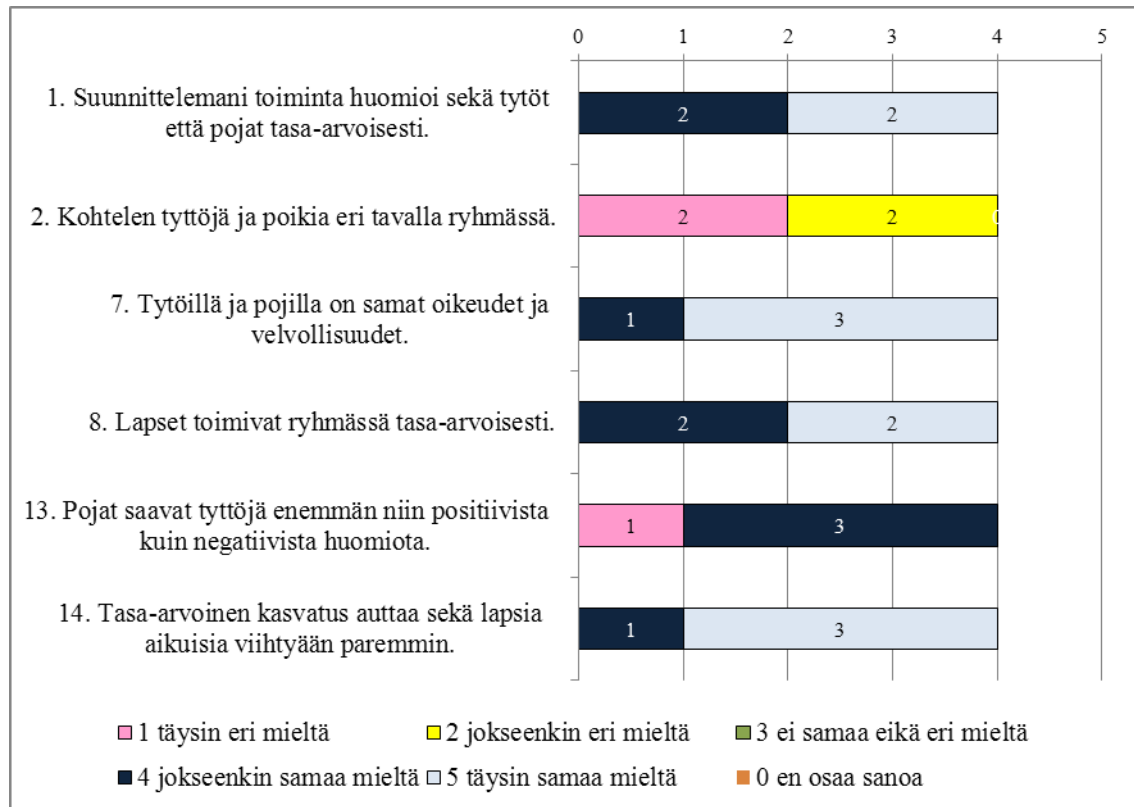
0 1 2 3 4 5

1. Suunnittelemani toiminta huomioi sekä tytöt että pojat tasa-arvoisesti.
2 2

2. Kohtelen tyttöjä ja poikia eri tavalla ryhmässä.
2 2

7. Tytöillä ja pojilla on samat oikeudet ja velvollisuudet.
1 3

8. Lapset toimivat ryhmässä tasa-arvoisesti.
2 2

13. Pojat saavat tyttöjä enemmän niin positiivista kuin negatiivista huomiota.
1 3

14. Tasa-arvoinen kasvatus auttaa sekä lapsia aikuisia viihtyään paremmin.
1 3

1 täysin eri mieltä
2 jokseenkin eri mieltä
3 ei samaa eikä eri mieltä
4 jokseenkin samaa mieltä
5 täysin samaa mieltä
0 en osaa sanoa